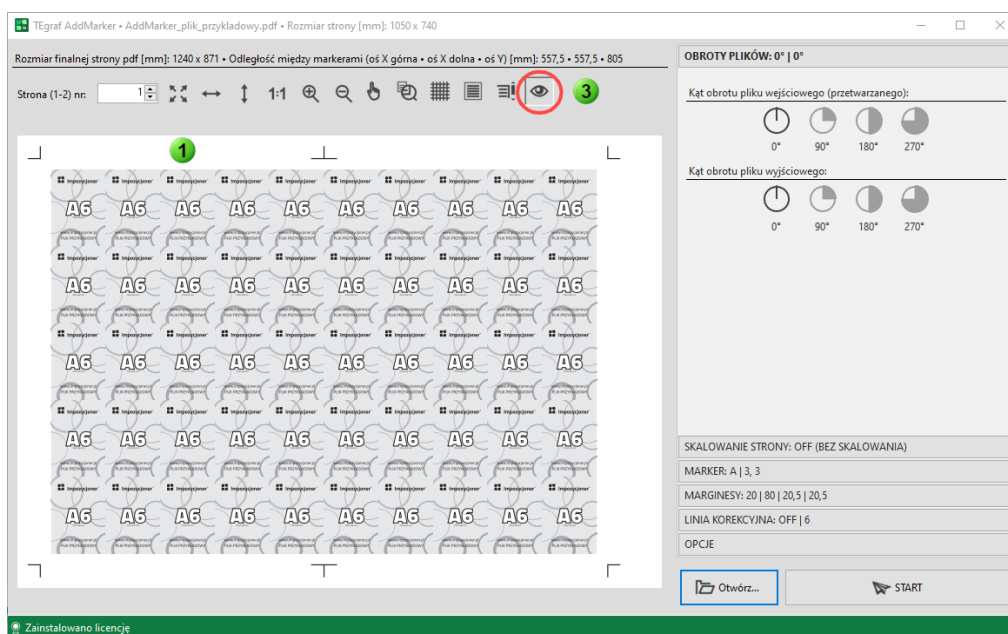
TEgraf AddMarker • AddMarker_plik_przykladowy.pdf • Rozmiar strony [mm]: 1050 x 740

Rozmiar finalnej strony pdf [mm]: 1240 x 871 • Odległość między markerami (oś X górna • oś X dolna • oś Y) [mm]: 557,5 • 557,5 • 805

Strona (1-2) nr: 1

1:1

3

1

A6 A6 A6 A6 A6 A6 A6 A6 A6 A6
A6 A6 A6 A6 A6 A6 A6 A6 A6 A6
A6 A6 A6 A6 A6 A6 A6 A6 A6 A6
A6 A6 A6 A6 A6 A6 A6 A6 A6 A6
A6 A6 A6 A6 A6 A6 A6 A6 A6 A6
A6 A6 A6 A6 A6 A6 A6 A6 A6 A6

OBROTY PLIKÓW: 0° | 0°

Kąt obrotu pliku wejściowego (przetwarzanego):

0° 90° 180° 270°

Kąt obrotu pliku wyjściowego:

0° 90° 180° 270°

SKALOWANIE STRONY: OFF (BEZ SKALOWANIA)

MARKER: A | 3, 3

MARGINESY: 20 | 80 | 20,5 | 20,5

LINIA KOREKCYJNA: OFF | 6

OPCJE

Otwórz...

START

Zainstalowano licencję